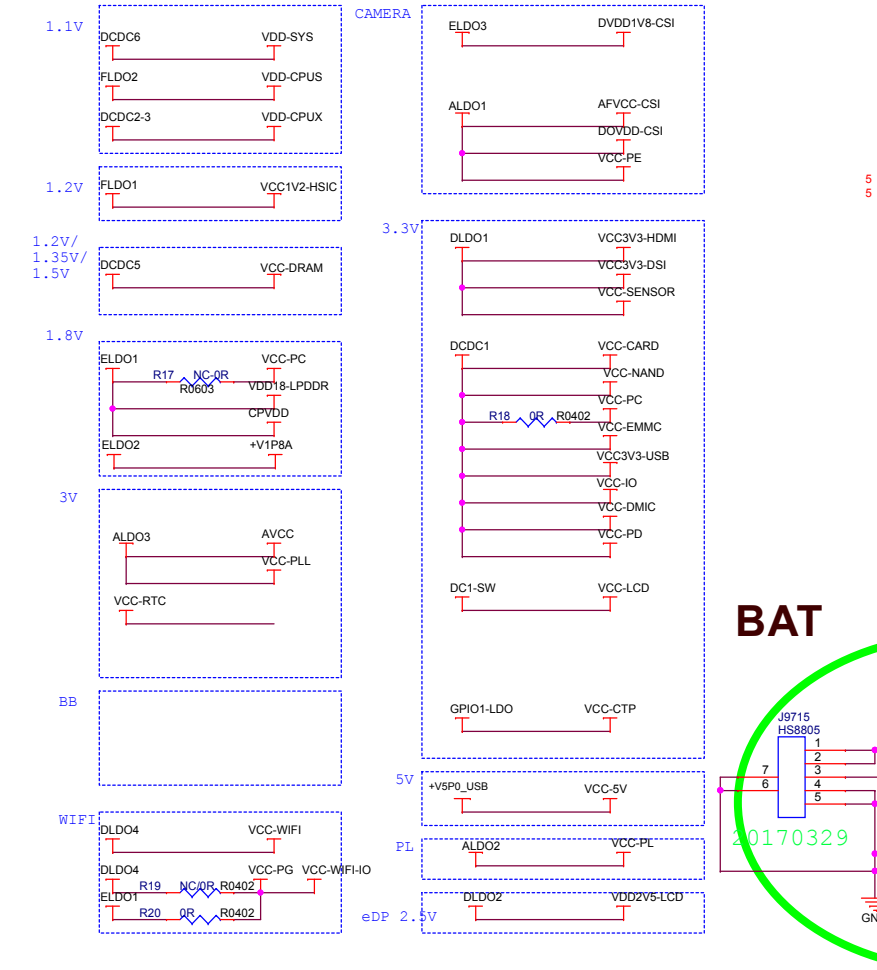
1.1V
DCDC6
VDD-SYS
FLDO2
VDD-CPUS
DCDC2-3
VDD-CPUX

CAMERA
ELDO3
DVDD1V8-CSI
ALDO1
AFVCC-CSI
DOVDD-CSI
VCC-PE

5
5

1.2V
FLDO1
VCC1V2-HSIC

1.2V/
1.35V/
1.5V
DCDC5
VCC-DRAM

3.3V
DLDO1
VCC3V3-HDMI
VCC3V3-DSI
VCC-SENSOR

1.8V
ELDO1
VCC-PC
R17
NC-0R
R0603
VDD18-LPDDR
CPVDD
ELDO2
+V1P8A

DCDC1
VCC-CARD
VCC-NAND
VCC-PC
R18
0R
R0402
VCC-EMMC
VCC3V3-USB
VCC-IO
VCC-DMIC
VCC-PD

3V
ALDO3
AVCC
VCC-PLL
VCC-RTC

DC1-SW
VCC-LCD

BAT

BB

GPIO1-LDO
VCC-CTP

J9715
HS8805
1
2
3
4
5
7
6

5V
+V5P0_USB
VCC-5V

20170329

WIFI
DLDO4
VCC-WIFI
DLDO4
VCC-PG
VCC-WIFI-IO
R19
NC/0R
R0402
ELDO1
R20
0R
R0402

PL
ALDO2
VCC-PL

eDP 2.5V
DLDO2
VDD2V5-LCD

GN